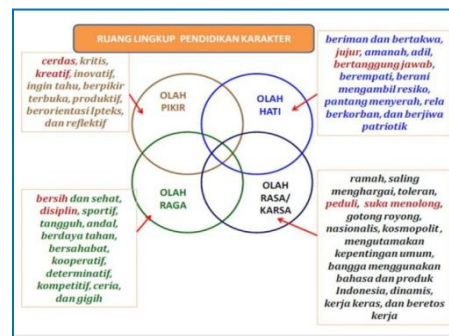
RUANG LINGKUP PENDIDIKAN KARAKTER

cerdas, kritis, kreatif, inovatif, ingin tahu, berpikir terbuka, produktif, berorientasi Ipteks, dan reflektif

OLAH PIKIR

OLAH HATI

beriman dan bertakwa, jujur, amanah, adil, bertanggung jawab, berempati, berani mengambil resiko, pantang menyerah, rela berkorban, dan berjiwa patriotik

bersih dan sehat, disiplin, sportif, tangguh, andal, berdaya tahan, bersahabat, kooperatif, determinatif, kompetitif, ceria, dan gigih

OLAH RAGA

OLAH RASA/ KARSA

ramah, saling menghargai, toleran, peduli, suka menolong, gotong royong, nasionalis, kosmopolit, mengutamakan kepentingan umum, bangga menggunakan bahasa dan produk Indonesia, dinamis, kerja keras, dan beretos kerja